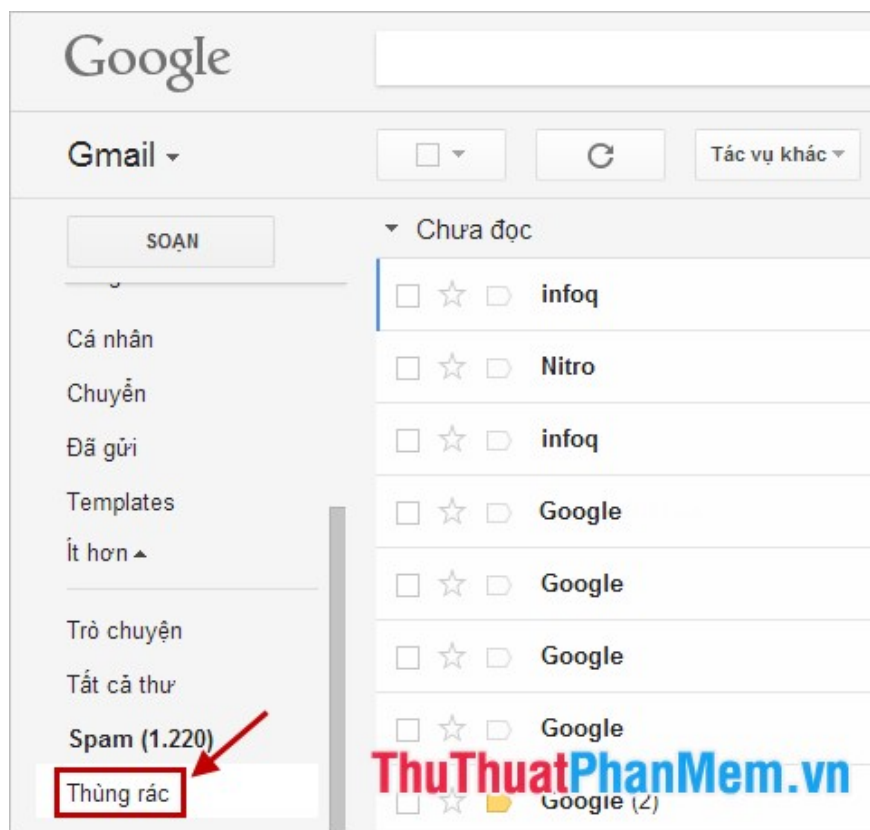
Google

Gmail

Tác vụ khác

SOẠN

Chưa đọc

Cá nhân

Chuyển

Đã gửi

Templates

Ít hơn

Trò chuyện

Tất cả thư

Spam (1.220)

Thùng rác

infoq

Nitro

infoq

Google

Google

Google

Google

Google (2)

ThuThuatPhanMem.vn